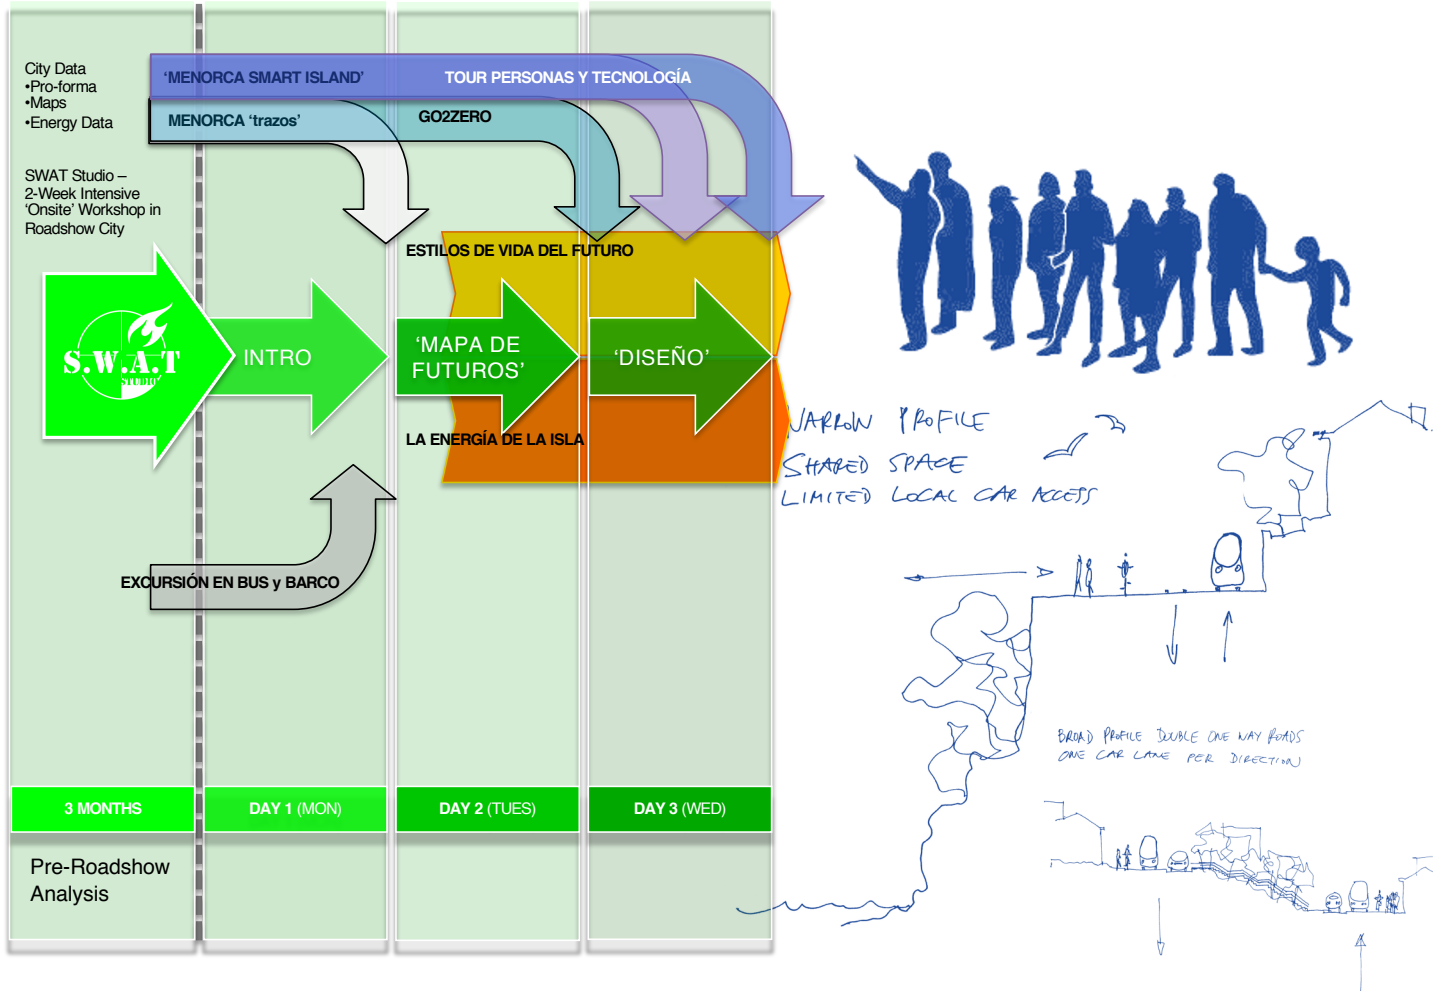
City Data
•Pro-forma
•Maps
•Energy Data

SWAT Studio – 2-Week Intensive 'Onsite' Workshop in Roadshow City

'MENORCA SMART ISLAND'

TOUR PERSONAS Y TECNOLOGÍA

MENORCA 'trazos'

GO2ZERO

ESTILOS DE VIDA DEL FUTURO

S.W.A.T STUDIO

INTRO

'MAPA DE FUTUROS'

'DISEÑO'

LA ENERGÍA DE LA ISLA

EXCURSIÓN EN BUS y BARCO

3 MONTHS

DAY 1 (MON)

DAY 2 (TUES)

DAY 3 (WED)

Pre-Roadshow Analysis

NARROW PROFILE
SHARED SPACE
LIMITED LOCAL CAR ACCESS

BROAD PROFILE DOUBLE ONE WAY ROADS
ONE CAR LANE PER DIRECTION